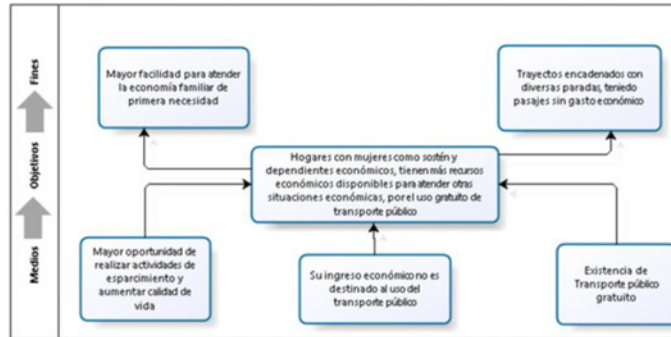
Fines

Objetivos

Medios

Mayor facilidad para atender la economía familiar de primera necesidad

Trayectos encadenados con diversas paradas, teniedo pasajes sin gasto económico

Hogares con mujeres como sostén y dependientes económicos, tienen más recursos económicos disponibles para atender otras situaciones económicas, por el uso gratuito de transporte público

Mayor oportunidad de realizar actividades de esparcimiento y aumentar calidad de vida

Su ingreso económico no es destinado al uso del transporte público

Existencia de Transporte público gratuito